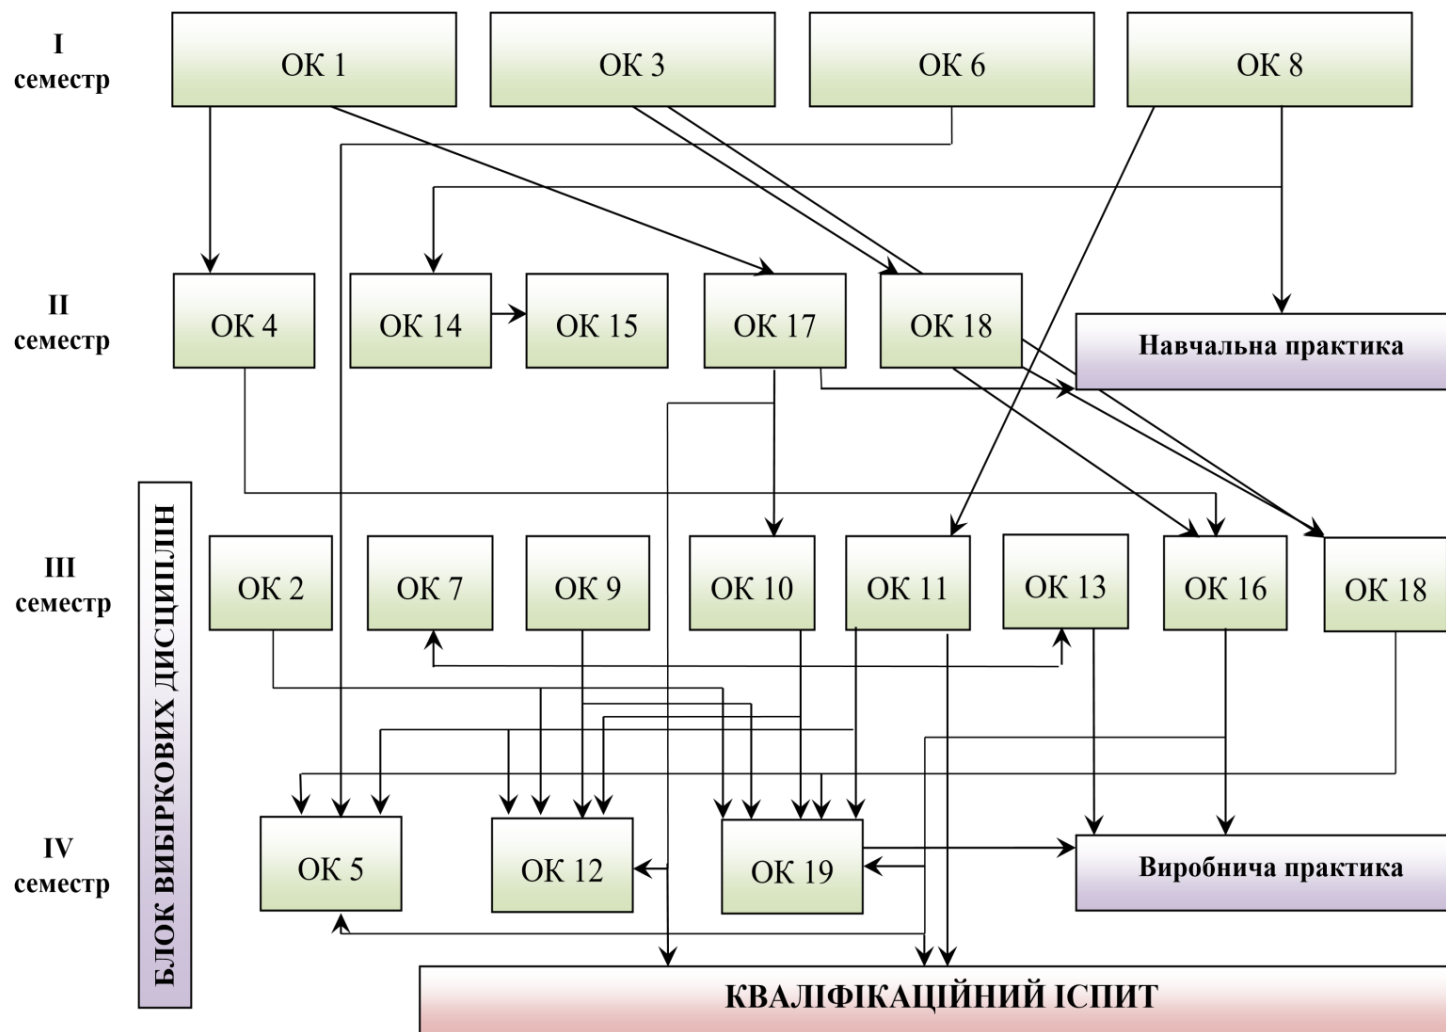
I семестр

ОК 1

ОК 3

ОК 6

ОК 8

II семестр

ОК 4

ОК 14

ОК 15

ОК 17

ОК 18

Навчальна практика

БЛОК ВИБІРКОВИХ ДИСЦИПЛІН

III семестр

ОК 2

ОК 7

ОК 9

ОК 10

ОК 11

ОК 13

ОК 16

ОК 18

IV семестр

ОК 5

ОК 12

ОК 19

Виробнича практика

КВАЛІФІКАЦІЙНИЙ ІСПИТ